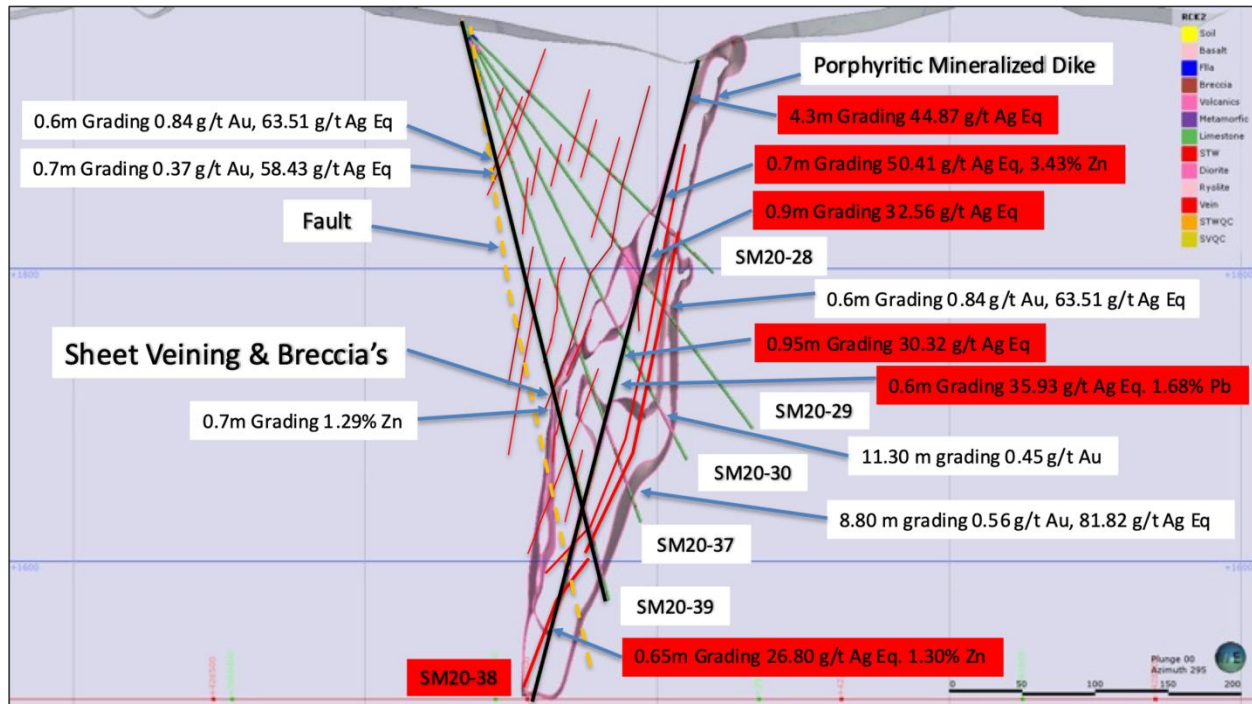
RCK2
Soil
Basalt
Flla
Breccia
Volcanics
Metamorfic
Limestone
STW
Diorite
Ryolite
Vein
STWQC
SVQC

Porphyritic Mineralized Dike

4.3m Grading 44.87 g/t Ag Eq

0.6m Grading 0.84 g/t Au, 63.51 g/t Ag Eq

0.7m Grading 0.37 g/t Au, 58.43 g/t Ag Eq

0.7m Grading 50.41 g/t Ag Eq, 3.43% Zn

0.9m Grading 32.56 g/t Ag Eq

Fault

SM20-28

1800

0.6m Grading 0.84 g/t Au, 63.51 g/t Ag Eq

Sheet Veining & Breccia's

0.95m Grading 30.32 g/t Ag Eq

0.6m Grading 35.93 g/t Ag Eq. 1.68% Pb

0.7m Grading 1.29% Zn

SM20-29

11.30 m grading 0.45 g/t Au

SM20-30

8.80 m grading 0.56 g/t Au, 81.82 g/t Ag Eq

SM20-37

1600

SM20-39

0.65m Grading 26.80 g/t Ag Eq. 1.30% Zn

SM20-38

Plunge 00
Azimuth 295

0 50 100 150 200